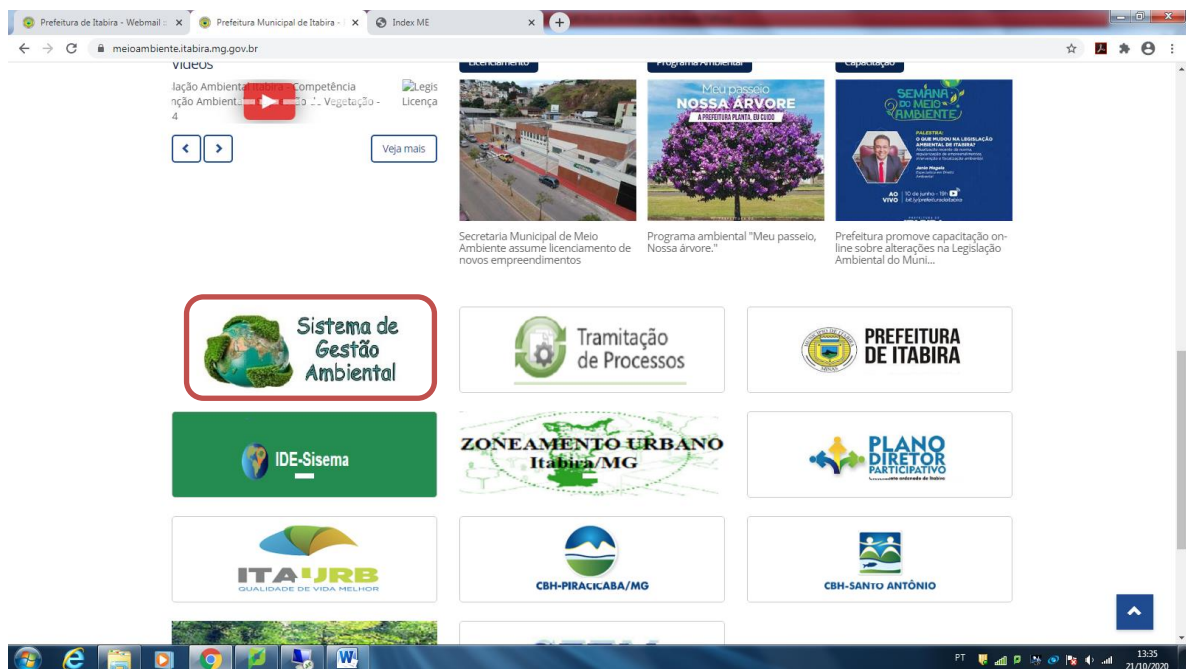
Prefeitura de Itabira - Webmail | ×
Prefeitura Municipal de Itabira - | ×
Index ME ×

meioambiente.itabira.mg.gov.br

Vídeos

lação Ambiental Itabira - Competência ção Ambiental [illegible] Vegetação - 4

Legis Licença

Veja mais

Licenciamento

Programa Ambiental

Capacitação

Meu passeio
NOSSA ÁRVORE
A PREFEITURA PLANTA, EU CUIDO

SEMANA DO MEIO AMBIENTE
PALESTRA:
O QUE MUDOU NA LEGISLAÇÃO AMBIENTAL DE ITABIRA?
AO VIVO | 10 de junho - 19h

Secretaria Municipal de Meio Ambiente assume licenciamento de novos empreendimentos

Programa ambiental "Meu passeio, Nossa árvore."

Prefeitura promove capacitação on-line sobre alterações na Legislação Ambiental do Muni...

Sistema de Gestão Ambiental

Tramitação de Processos

PREFEITURA DE ITABIRA

IDE-Sisema

ZONEAMENTO URBANO
Itabira/MG

PLANO DIRETOR PARTICIPATIVO

ITAURB
QUALIDADE DE VIDA MELHOR

CBH-PIRACICABA/MG

CBH-SANTO ANTÔNIO

PT
13:35
21/10/2020